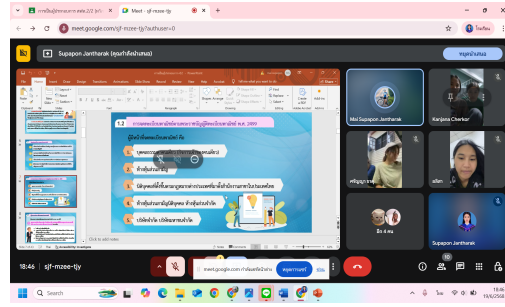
การเป็นผู้ประกอบการ สพฐ.2/2 (ฉบั ×
Meet - sjf-mzee-tjy
meet.google.com/sjf-mzee-tjy?authuser=0
Supapon Jantharak (คุณกำลังนำเสนอ)
หยุดนำเสนอ
1.2
การลดหย่อนภาษีเงินได้บุคคลธรรมดาหรือผู้มีหน้าที่เสียภาษีเงินได้
ผู้มีหน้าที่เสียภาษีเงินได้บุคคลธรรมดา ได้แก่
1. บุคคลธรรมดา
2. ห้างหุ้นส่วนสามัญ
3. บุคคลธรรมดาที่ยังไม่ได้แบ่ง
4. ห้างหุ้นส่วนสามัญหรือคณะบุคคลที่มิใช่นิติบุคคล
5. กองมรดกที่ยังไม่ได้แบ่ง
Click to add notes
Mai Supapon Jantharak
Ranjana Cherkor
Supapon Jantharak
18:46 | sjf-mzee-tjy
meet.google.com กำลังแชร์หน้าต่าง
หยุดการแชร์
ซ่อน
Search
18:46